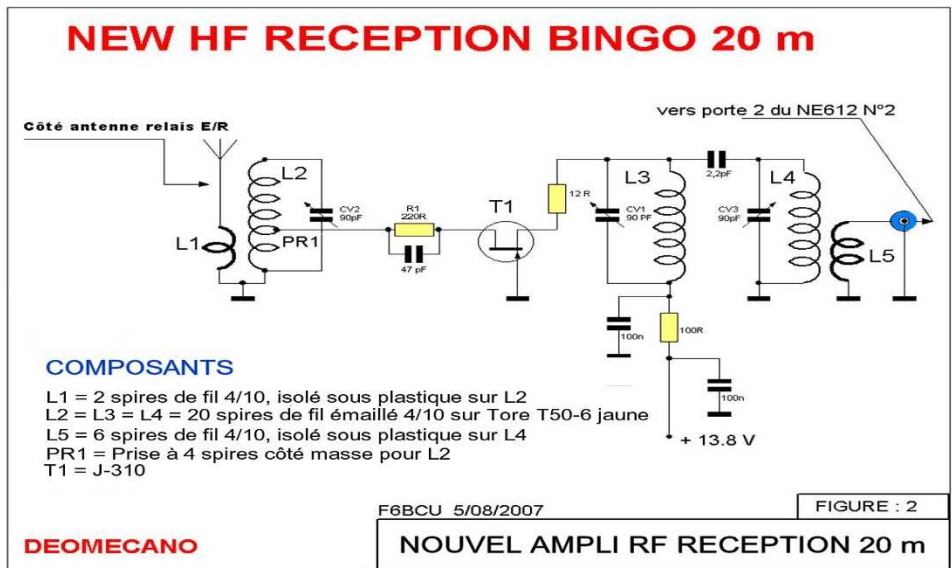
NEW HF RECEPTION BINGO 20 m

vers porte 2 du NE612 N°2

Côté antenne relais E/R

L2

CV2
90pF

R1
220R

T1

12 R

L3

2,2pF

L4

CV1
90 PF

CV3
90pF

L1

PR1

47 pF

L5

100n

100R

100n

+ 13.8 V

COMPOSANTS

L1 = 2 spires de fil 4/10, isolé sous plastique sur L2
L2 = L3 = L4 = 20 spires de fil émaillé 4/10 sur Tore T50-6 jaune
L5 = 6 spires de fil 4/10, isolé sous plastique sur L4
PR1 = Prise à 4 spires côté masse pour L2
T1 = J-310

F6BCU 5/08/2007

FIGURE : 2

DEOMECANO

NOUVEL AMPLI RF RECEPTION 20 m